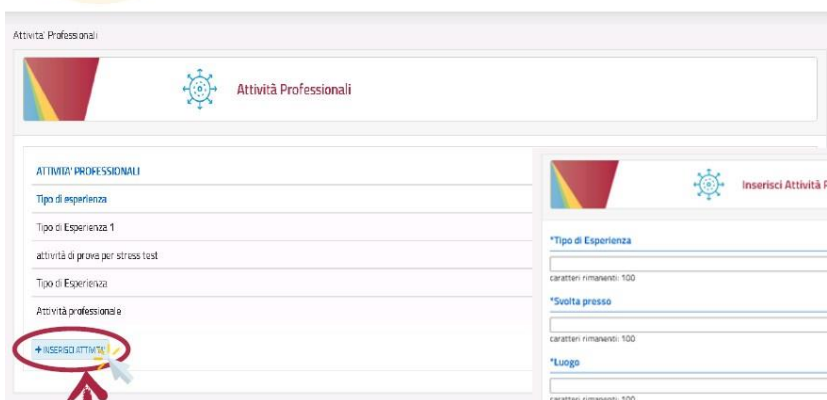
Attivita' Professionali

Attività Professionali

ATTIVITA' PROFESSIONALI

Tipo di esperienza

Tipo di Esperienza 1

attività di prova per stress test

Tipo di Esperienza

Attività professionale

+ INSERISCI ATTIVITA'

Inserisci Attività P

*Tipo di Esperienza

caratteri rimanenti: 100

*Svolta presso

caratteri rimanenti: 100

*Luogo

caratteri rimanenti: 100